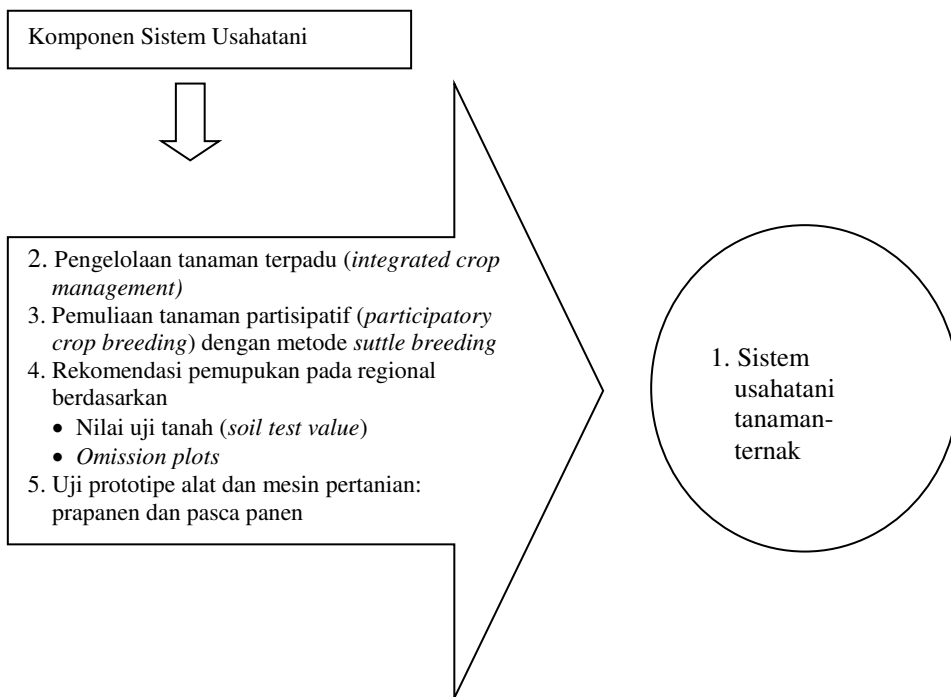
Komponen Sistem Usahatani

2. Pengelolaan tanaman terpadu (*integrated crop management)*
3. Pemuliaan tanaman partisipatif (*participatory crop breeding*) dengan metode *suttle breeding*
4. Rekomendasi pemupukan pada regional berdasarkan
• Nilai uji tanah (*soil test value*)
• *Omission plots*
5. Uji prototipe alat dan mesin pertanian: prapanen dan pasca panen

1. Sistem usahatani tanaman-ternak